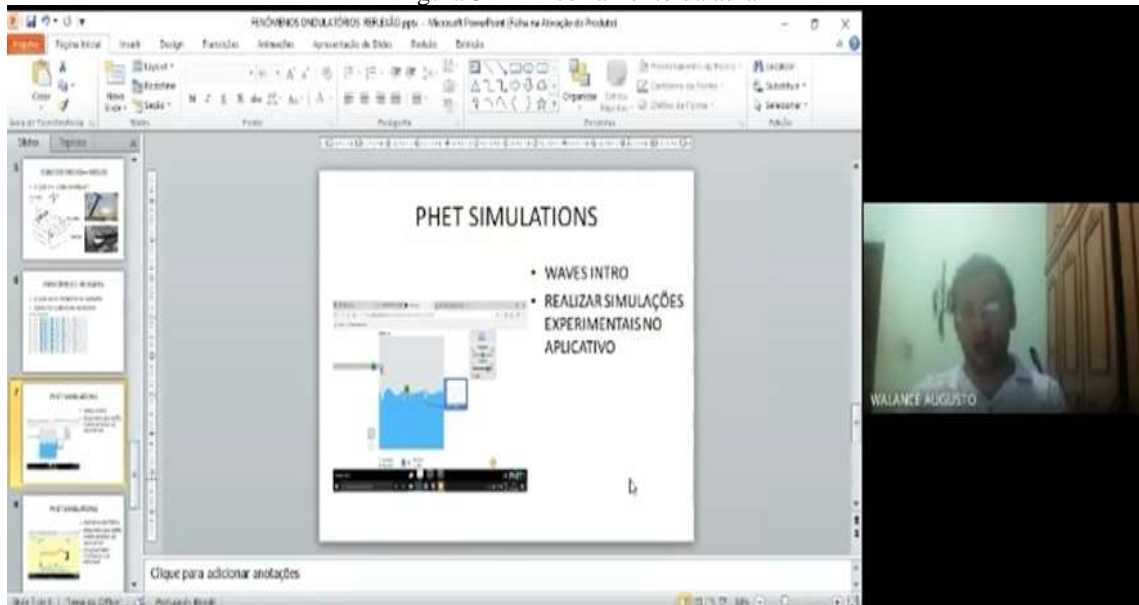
FENÔMENOS ONDULATÓRIOS REFLEXÃO.pptx - Microsoft PowerPoint (Falha na Ativação do Produto)

Arquivo Página Inicial Inserir Design Transições Animações Apresentação de Slides Revisão Exibição

Colar Novo Slide Seção Layout Redefinir Organizar Estilos Rápidos Localizar Substituir Selecionar

Área de Transferência Slides Fonte Parágrafo Desenho Edição

Slides Tópicos

PHET SIMULATIONS

• WAVES INTRO
• REALIZAR SIMULAÇÕES EXPERIMENTAIS NO APLICATIVO

PHET

Clique para adicionar anotações

WALANCE AUGUSTO